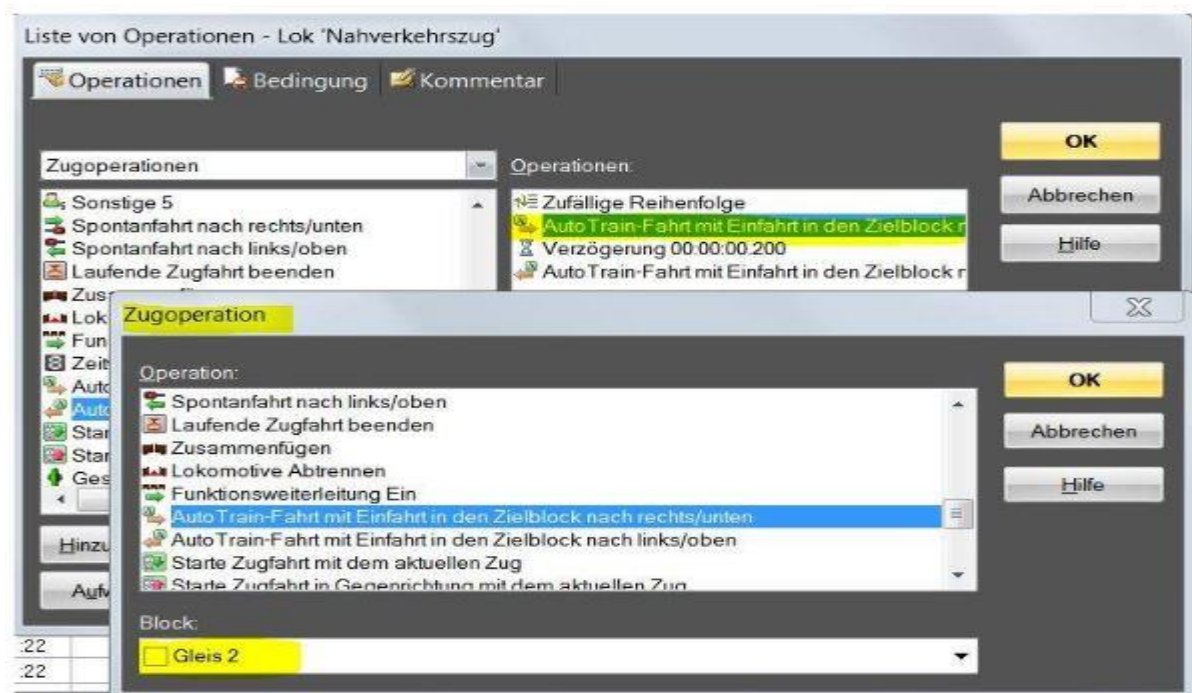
Liste von Operationen - Lok 'Nahverkehrszug'

Operationen | Bedingung | Kommentar

Zugoperationen

Sonstige 5
Spontanfahrt nach rechts/unten
Spontanfahrt nach links/oben
Laufende Zugfahrt beenden
Zus
Lok
Fun
Zeit
Auto
Auto
Star
Star
Ges

Hinzu
Aufw

Operationen:
Zufällige Reihenfolge
AutoTrain-Fahrt mit Einfahrt in den Zielblock r
Verzögerung 00:00:00.200
AutoTrain-Fahrt mit Einfahrt in den Zielblock r

OK
Abbrechen
Hilfe

Zugoperation

Operation:
Spontanfahrt nach links/oben
Laufende Zugfahrt beenden
Zusammenfügen
Lokomotive Abtrennen
Funktionsweiterleitung Ein
AutoTrain-Fahrt mit Einfahrt in den Zielblock nach rechts/unten
AutoTrain-Fahrt mit Einfahrt in den Zielblock nach links/oben
Starte Zugfahrt mit dem aktuellen Zug
Starte Zugfahrt in Gegenrichtung mit dem aktuellen Zug

Block:
Gleis 2

OK
Abbrechen
Hilfe

:22
:22